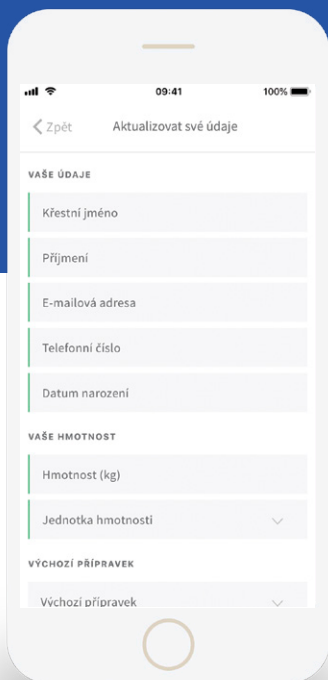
09:41
100%

Zpět
Aktualizovat své údaje

VAŠE ÚDAJE

Křestní jméno

Příjmení

E-mailová adresa

Telefonní číslo

Datum narození

VAŠE HMOTNOST

Hmotnost (kg)

Jednotka hmotnosti

VÝCHOZÍ PŘÍPRAVEK

Výchozí přípravek